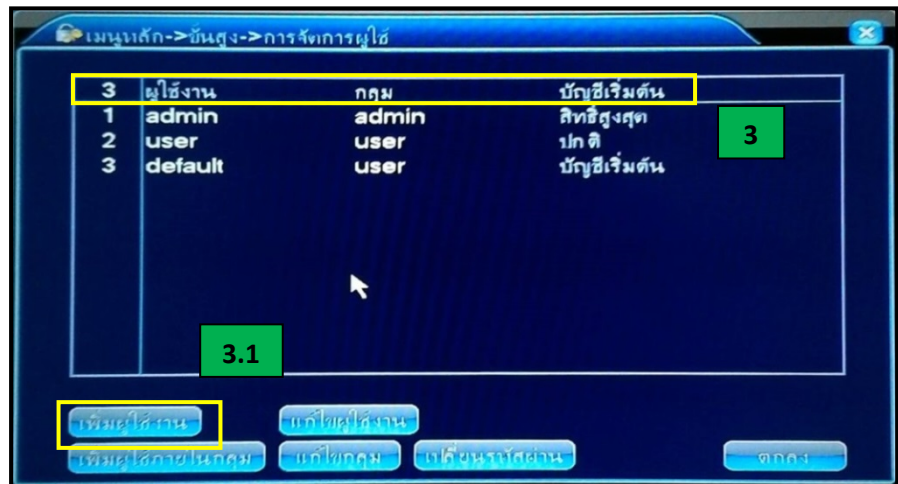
เมนูหลัก->ขั้นสูง->การจัดการผู้ใช้

| 3 | ผู้ใช้งาน | กลุ่ม | บัญชีเริ่มต้น |
|---|---|---|---|
| 1 | admin | admin | สิทธิ์สูงสุด |
| 2 | user | user | ปกติ |
| 3 | default | user | บัญชีเริ่มต้น |

3

3.1

เพิ่มผู้ใช้งาน
แก้ไขผู้ใช้งาน
เพิ่มผู้ใช้ภายในกลุ่ม
แก้ไขกลุ่ม
เปลี่ยนรหัสผ่าน
ตกลง